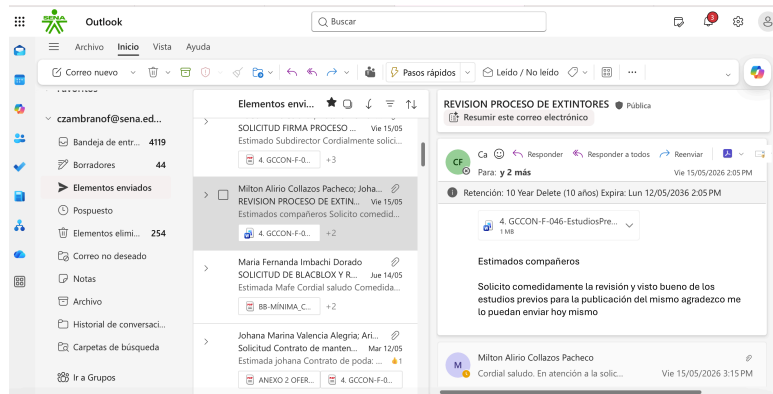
SENA Outlook

Buscar

2

Archivo Inicio Vista Ayuda

Correo nuevo

Pasos rápidos

Leído / No leído

Favoritos

czambranof@sena.ed...

Bandeja de entr... 4119

Borradores 44

Elementos enviados

Pospuesto

Elementos elimi... 254

Correo no deseado

Notas

Archivo

Historial de conversaci...

Carpetas de búsqueda

Ir a Grupos

Elementos envi...

SOLICITUD FIRMA PROCESO ... Vie 15/05
Estimado Subdirector Cordialmente solici...
4. GCCON-F-0... +3

Milton Alirio Collazos Pacheco; Joha...
REVISION PROCESO DE EXTIN... Vie 15/05
Estimados compañeros Solicito comedid...
4. GCCON-F-0... +2

Maria Fernanda Imbachi Dorado
SOLICITUD DE BLACBLOX Y R... Jue 14/05
Estimada Mafe Cordial saludo Comedida...
BB-MÍNIMA_C... +2

Johana Marina Valencia Alegria; Ari...
Solicitud Contrato de manten... Mar 12/05
Estimada johana Contrato de poda: ... 1
ANEXO 2 OFER... 4. GCCON-F-0...

REVISION PROCESO DE EXTINTORES Pública

Resumir este correo electrónico

CF Ca Responder Responder a todos Reenviar

Para: y 2 más Vie 15/05/2026 2:05 PM

Retención: 10 Year Delete (10 años) Expira: Lun 12/05/2036 2:05 PM

4. GCCON-F-046-EstudiosPre...
1 MB

Estimados compañeros

Solicito comedidamente la revisión y visto bueno de los estudios previos para la publicación del mismo agradezco me lo puedan enviar hoy mismo

M Milton Alirio Collazos Pacheco
Cordial saludo. En atención a la solic... Vie 15/05/2026 3:15 PM